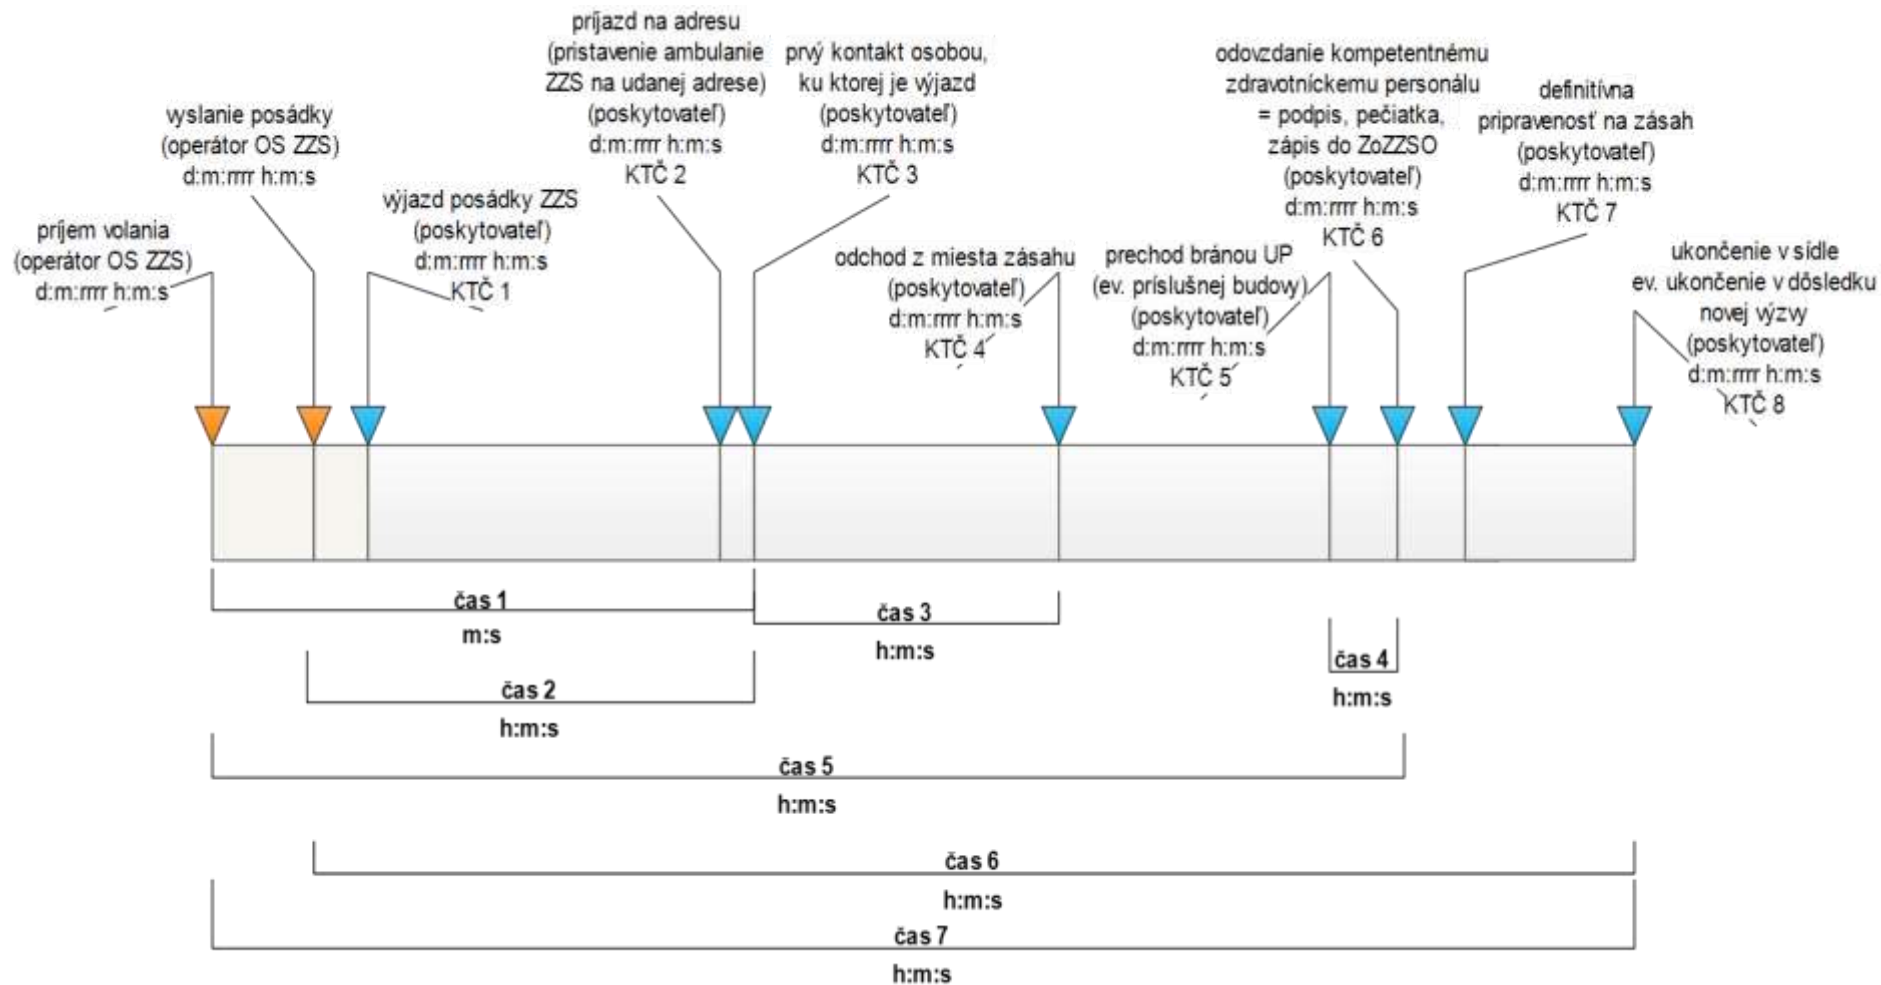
príjem volania
(operátor OS ZZS)
d:m:rrrr h:m:s

vyslanie posádky
(operátor OS ZZS)
d:m:rrrr h:m:s

výjazd posádky ZZS
(poskytovateľ)
d:m:rrrr h:m:s
KTČ 1

príjazd na adresu
(pristavenie ambulanie
ZZS na udanej adrese)
(poskytovateľ)
d:m:rrrr h:m:s
KTČ 2

prvý kontakt osobou,
ku ktorej je výjazd
(poskytovateľ)
d:m:rrrr h:m:s
KTČ 3

odchod z miesta zásahu
(poskytovateľ)
d:m:rrrr h:m:s
KTČ 4

prechod bránou UP
(ev. príslušnej budovy)
(poskytovateľ)
d:m:rrrr h:m:s
KTČ 5

odovzdanie kompetentnému
zdravotníckemu personálu
= podpis, pečiatka,
zápis do ZoZZSO
(poskytovateľ)
d:m:rrrr h:m:s
KTČ 6

definitívna
pripravenosť na zásah
(poskytovateľ)
d:m:rrrr h:m:s
KTČ 7

ukončenie v sídle
ev. ukončenie v dôsledku
novej výzvy
(poskytovateľ)
d:m:rrrr h:m:s
KTČ 8

čas 1
m:s

čas 3
h:m:s

čas 4
h:m:s

čas 2
h:m:s

čas 5
h:m:s

čas 6
h:m:s

čas 7
h:m:s